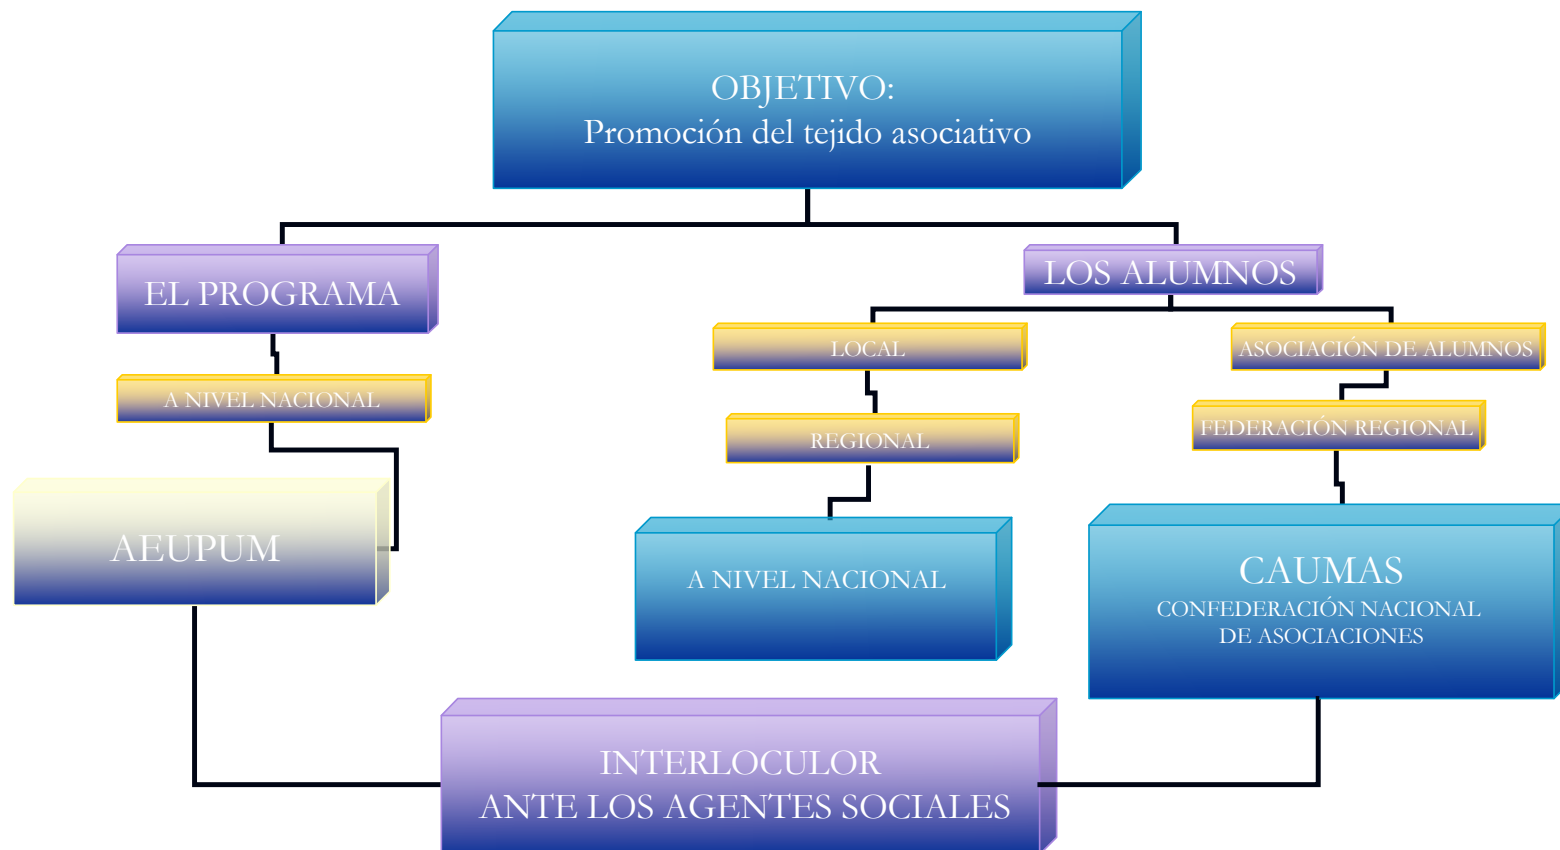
OBJETIVO:
Promoción del tejido asociativo

EL PROGRAMA

A NIVEL NACIONAL

AEUPUM

LOS ALUMNOS

LOCAL

REGIONAL

A NIVEL NACIONAL

ASOCIACIÓN DE ALUMNOS

FEDERACIÓN REGIONAL

CAUMAS
CONFEDERACIÓN NACIONAL
DE ASOCIACIONES

INTERLOCULOR
ANTE LOS AGENTES SOCIALES